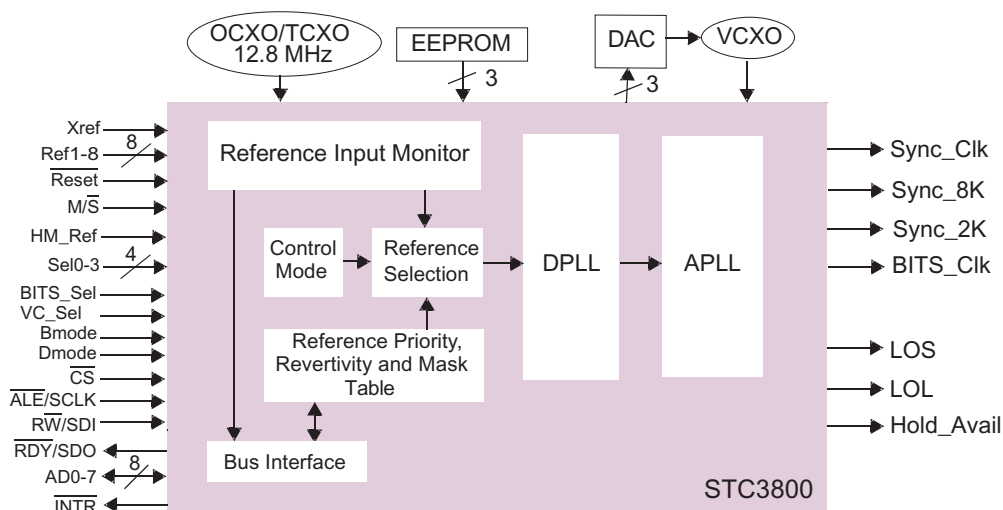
OCXO/TCXO 12.8 MHz

EEPROM

3

DAC

VCXO

3

Xref

8

Ref1-8

$\overline{\text{Reset}}$

M/$\overline{\text{S}}$

HM_Ref

4

Sel0-3

BITS_Sel

VC_Sel

Bmode

Dmode

$\overline{\text{CS}}$

$\overline{\text{ALE}}$/SCLK

R$\overline{\text{W}}$/SDI

$\overline{\text{RDY}}$/SDO

8

AD0-7

$\overline{\text{INTR}}$

Reference Input Monitor

Control Mode

Reference Selection

Reference Priority, Revertivity and Mask Table

Bus Interface

DPLL

APLL

STC3800

Sync_Clk

Sync_8K

Sync_2K

BITS_Clk

LOS

LOL

Hold_Avail